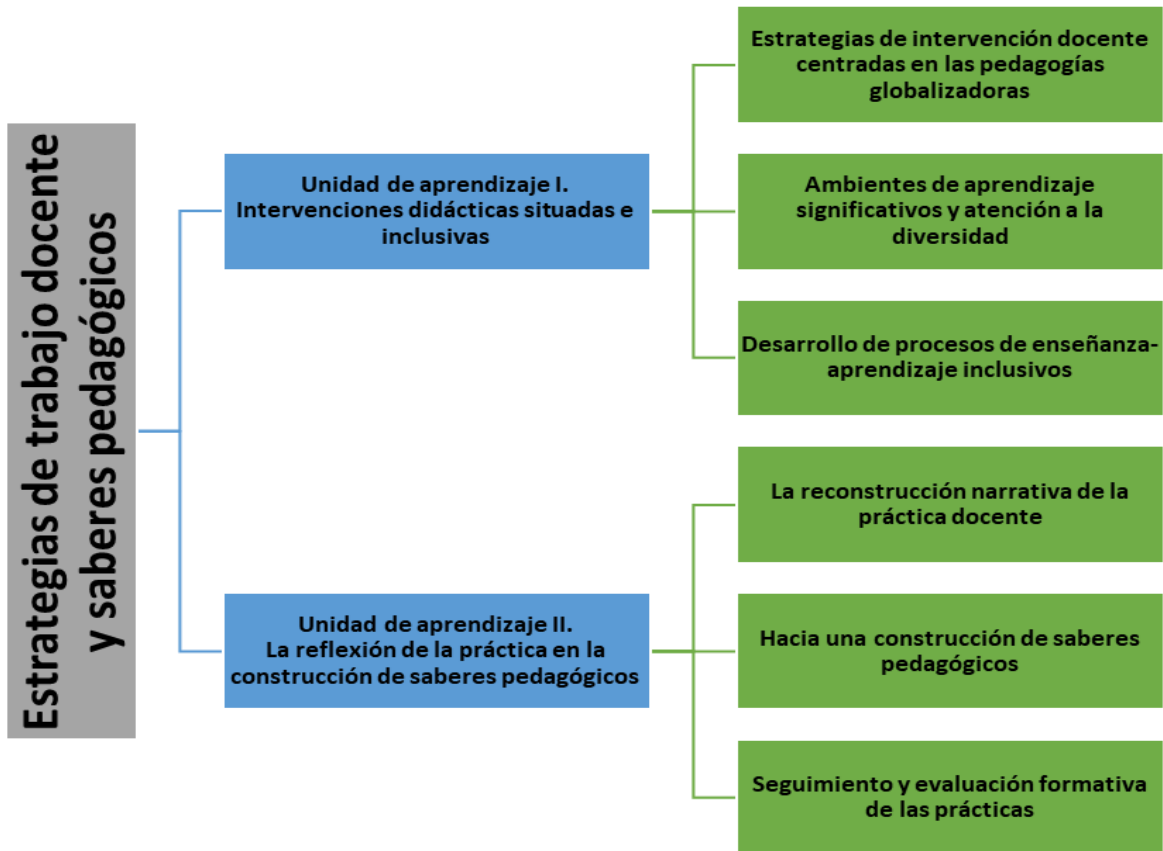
Estrategias de trabajo docente y saberes pedagógicos

Unidad de aprendizaje I. Intervenciones didácticas situadas e inclusivas

Estrategias de intervención docente centradas en las pedagogías globalizadoras

Ambientes de aprendizaje significativos y atención a la diversidad

Desarrollo de procesos de enseñanza-aprendizaje inclusivos

Unidad de aprendizaje II. La reflexión de la práctica en la construcción de saberes pedagógicos

La reconstrucción narrativa de la práctica docente

Hacia una construcción de saberes pedagógicos

Seguimiento y evaluación formativa de las prácticas